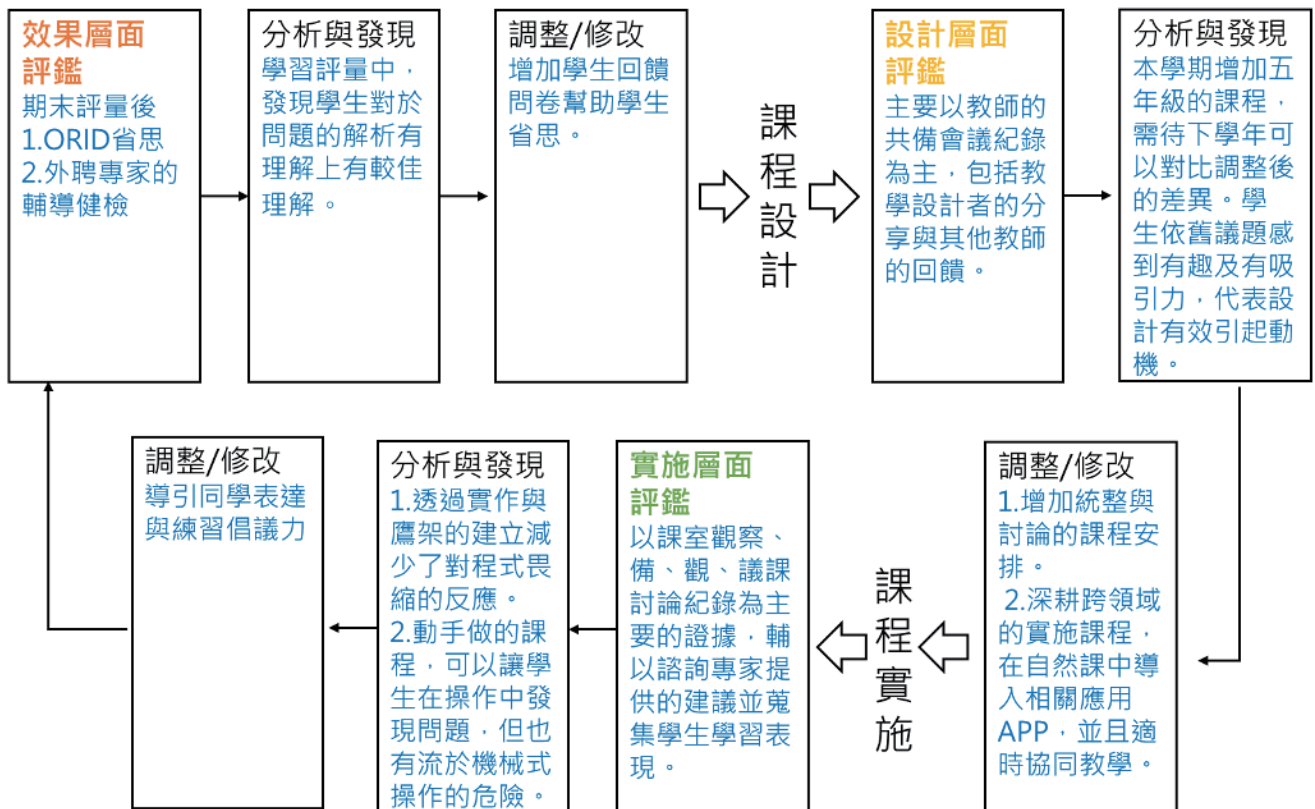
效果層面評鑑
期末評量後
1.ORID省思
2.外聘專家的輔導健檢

分析與發現
學習評量中，發現學生對於問題的解析有理解上有較佳理解。

調整/修改
增加學生回饋問卷幫助學生省思。

課程設計

設計層面評鑑
主要以教師的共備會議紀錄為主，包括教學設計者的分享與其他教師的回饋。

分析與發現
本學期增加五年級的課程，需待下學年可以對比調整後的差異。學生依舊議題感到有趣及有吸引力，代表設計有效引起動機。

調整/修改
1.增加統整與討論的課程安排。
2.深耕跨領域的實施課程，在自然課中導入相關應用APP，並且適時協同教學。

課程實施

實施層面評鑑
以課室觀察、備、觀、議課討論紀錄為主要的證據，輔以諮詢專家提供的建議並蒐集學生學習表現。

分析與發現
1.透過實作與鷹架的建立減少了對程式畏縮的反應。
2.動手做的課程，可以讓學生在操作中發現問題，但也有流於機械式操作的危險。

調整/修改
導引同學表達與練習倡議力